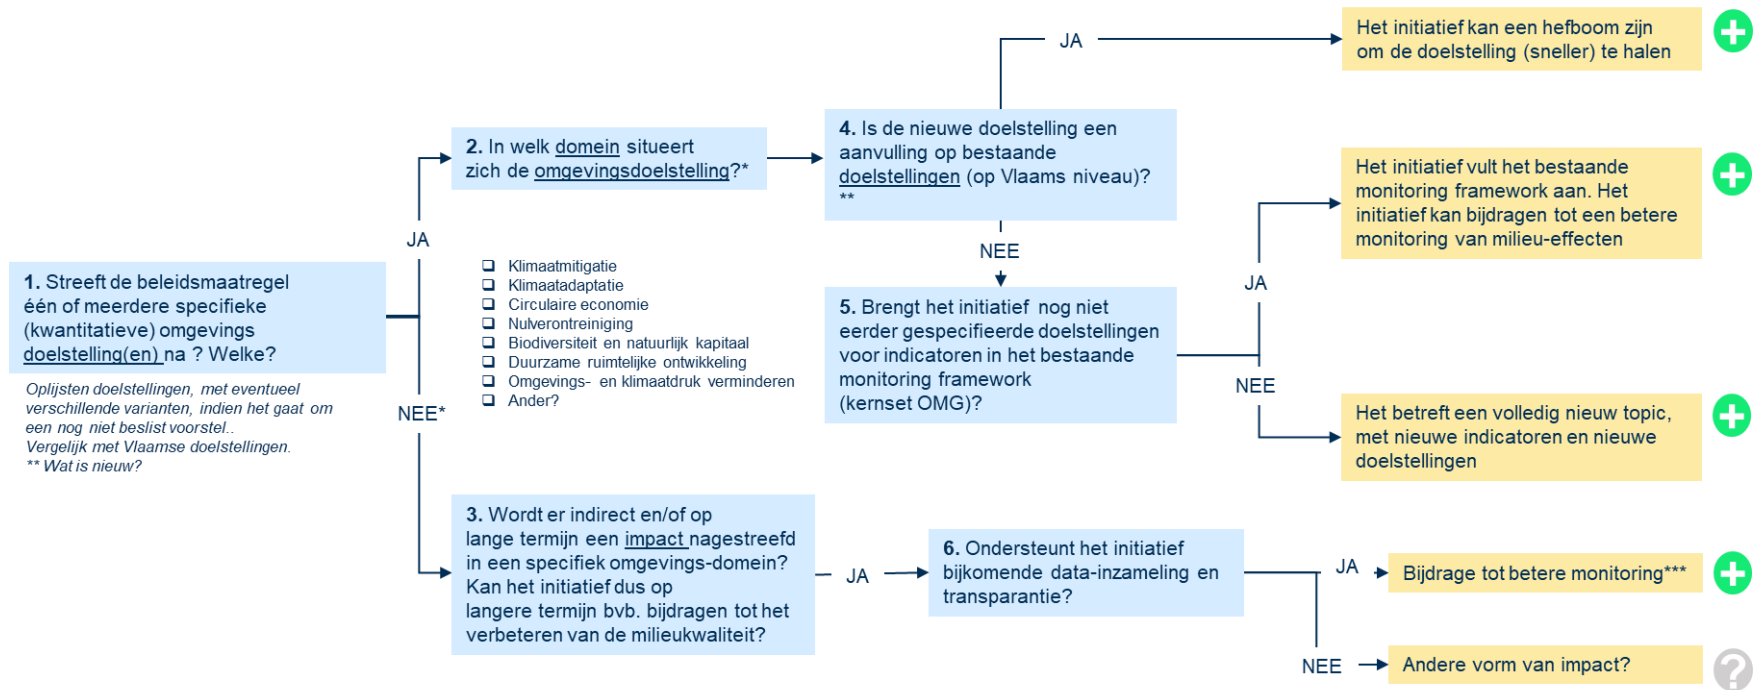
1. Streeft de beleidsmaatregel één of meerdere specifieke (kwantitatieve) omgevings doelstelling(en) na ? Welke?

Oplijsten doelstellingen, met eventueel verschillende varianten, indien het gaat om een nog niet beslist voorstel..
Vergelijk met Vlaamse doelstellingen.
** Wat is nieuw?

JA

NEE*

2. In welk domein situeert zich de omgevingsdoelstelling?*

- Klimaatmitigatie
- Klimaatadaptatie
- Circulaire economie
- Nulverontreiniging
- Biodiversiteit en natuurlijk kapitaal
- Duurzame ruimtelijke ontwikkeling
- Omgevings- en klimaatdruk verminderen
- Ander?

4. Is de nieuwe doelstelling een aanvulling op bestaande doelstellingen (op Vlaams niveau)?
**

JA

Het initiatief kan een hefboom zijn om de doelstelling (sneller) te halen

NEE

5. Brengt het initiatief nog niet eerder gespecifieerde doelstellingen voor indicatoren in het bestaande monitoring framework (kernset OMG)?

JA

Het initiatief vult het bestaande monitoring framework aan. Het initiatief kan bijdragen tot een betere monitoring van milieu-effecten

NEE

Het betreft een volledig nieuw topic, met nieuwe indicatoren en nieuwe doelstellingen

3. Wordt er indirect en/of op lange termijn een impact nagestreefd in een specifiek omgevings-domein? Kan het initiatief dus op langere termijn bvb. bijdragen tot het verbeteren van de milieukwaliteit?

JA

6. Ondersteunt het initiatief bijkomende data-inzameling en transparantie?

JA

Bijdrage tot betere monitoring***

NEE

Andere vorm van impact?